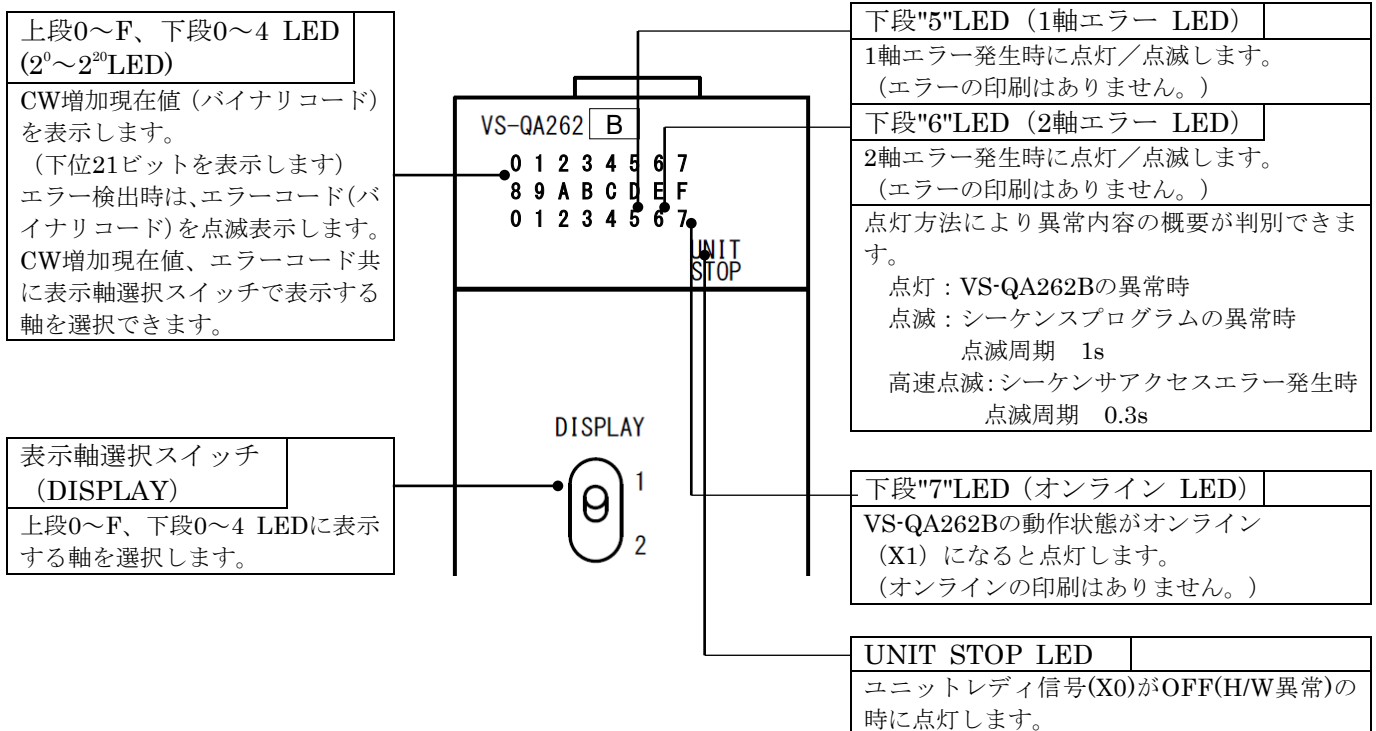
上段0～F、下段0～4 LED ($2^0$～$2^{20}$LED)

CW増加現在値（バイナリコード）を表示します。
（下位21ビットを表示します）
エラー検出時は､エラーコード(バイナリコード)を点滅表示します。
CW増加現在値、エラーコード共に表示軸選択スイッチで表示する軸を選択できます。

表示軸選択スイッチ（DISPLAY）

上段0～F、下段0～4 LEDに表示する軸を選択します。

VS-QA262 B

0 1 2 3 4 5 6 7
8 9 A B C D E F
0 1 2 3 4 5 6 7

UNIT STOP

DISPLAY

1

2

下段"5"LED（1軸エラー LED）

1軸エラー発生時に点灯／点滅します。
（エラーの印刷はありません。）

下段"6"LED（2軸エラー LED）

2軸エラー発生時に点灯／点滅します。
（エラーの印刷はありません。）

点灯方法により異常内容の概要が判別できます。
点灯：VS-QA262Bの異常時
点滅：シーケンスプログラムの異常時
点滅周期　1s
高速点滅:シーケンサアクセスエラー発生時
点滅周期　0.3s

下段"7"LED（オンライン LED）

VS-QA262Bの動作状態がオンライン（X1）になると点灯します。
（オンラインの印刷はありません。）

UNIT STOP LED

ユニットレディ信号(X0)がOFF(H/W異常)の時に点灯します。